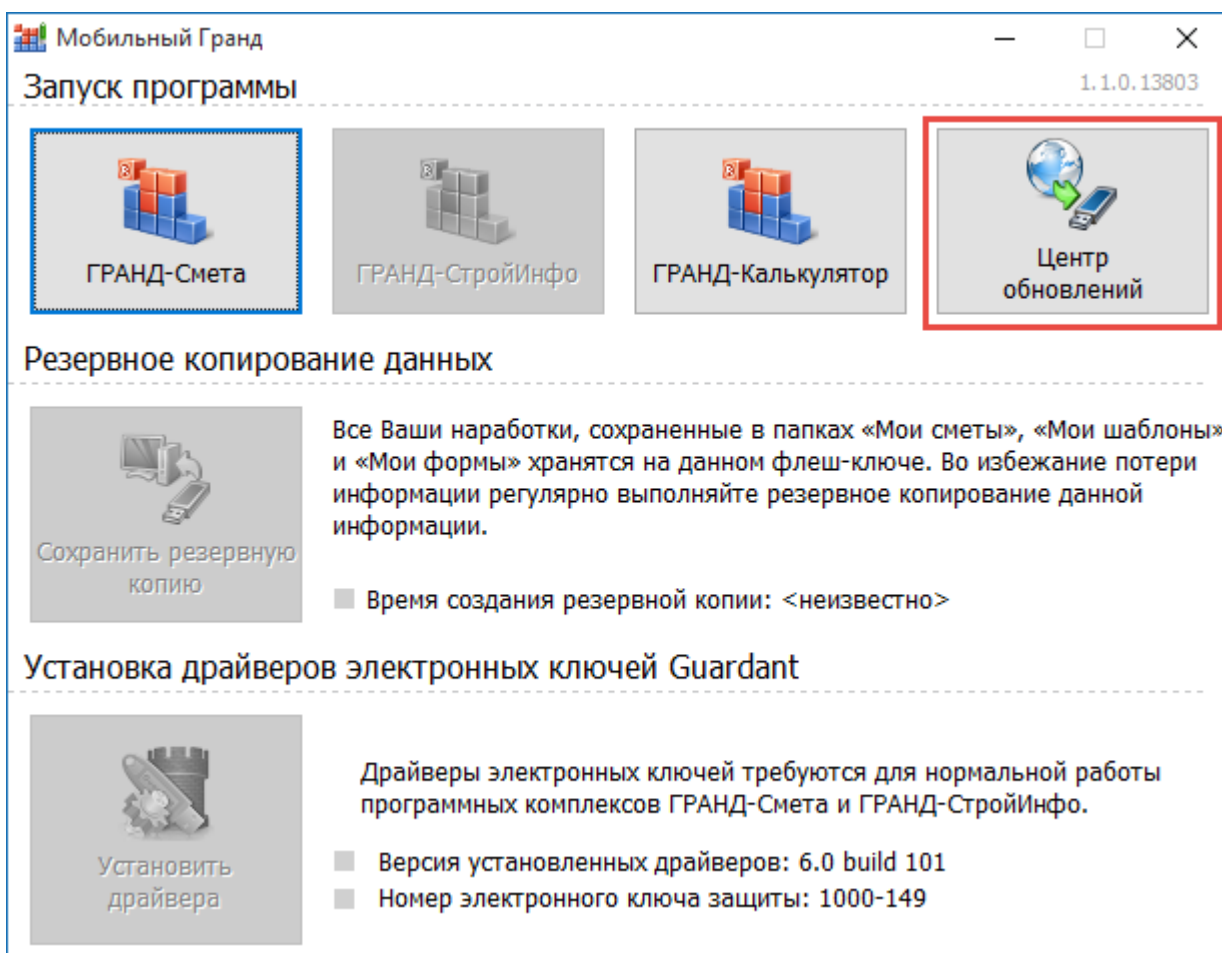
Мобильный Гранд

Запуск программы

1.1.0.13803

ГРАНД-Смета

ГРАНД-СтройИнфо

ГРАНД-Калькулятор

Центр обновлений

Резервное копирование данных

Сохранить резервную копию

Все Ваши наработки, сохраненные в папках «Мои сметы», «Мои шаблоны» и «Мои формы» хранятся на данном флеш-ключе. Во избежание потери информации регулярно выполняйте резервное копирование данной информации.

Время создания резервной копии: <неизвестно>

Установка драйверов электронных ключей Guardant

Установить драйвера

Драйверы электронных ключей требуются для нормальной работы программных комплексов ГРАНД-Смета и ГРАНД-СтройИнфо.

Версия установленных драйверов: 6.0 build 101

Номер электронного ключа защиты: 1000-149